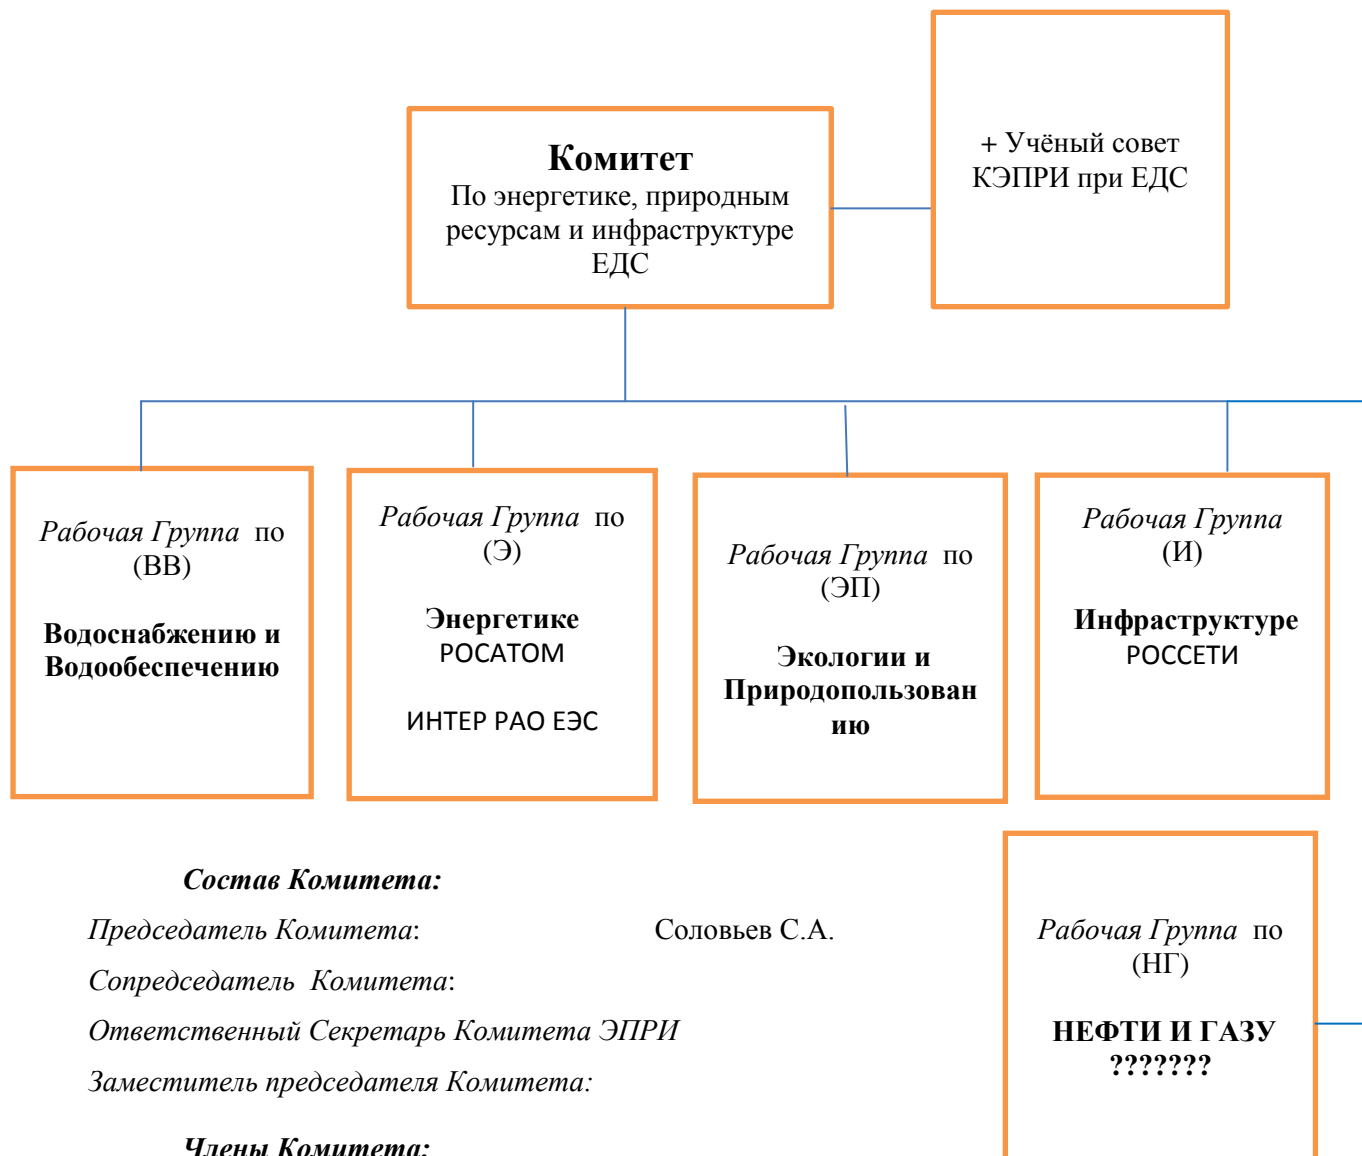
**Комитет**
По энергетике, природным ресурсам и инфраструктуре ЕДС

+ Учёный совет КЭПРИ при ЕДС

*Рабочая Группа* по (ВВ)

**Водоснабжению и Водообеспечению**

*Рабочая Группа* по (Э)

**Энергетике**
РОСАТОМ

ИНТЕР РАО ЕЭС

*Рабочая Группа* по (ЭП)

**Экологии и Природопользованию**

*Рабочая Группа* (И)

**Инфраструктуре**
РОССЕТИ

***Состав Комитета:***

*Председатель Комитета*: Соловьев С.А.

*Сопредседатель Комитета*:

*Ответственный Секретарь Комитета ЭПРИ*

*Заместитель председателя Комитета:*

*Рабочая Группа* по (НГ)

**НЕФТИ И ГАЗУ**
**???????**

***Члены Комитета:***